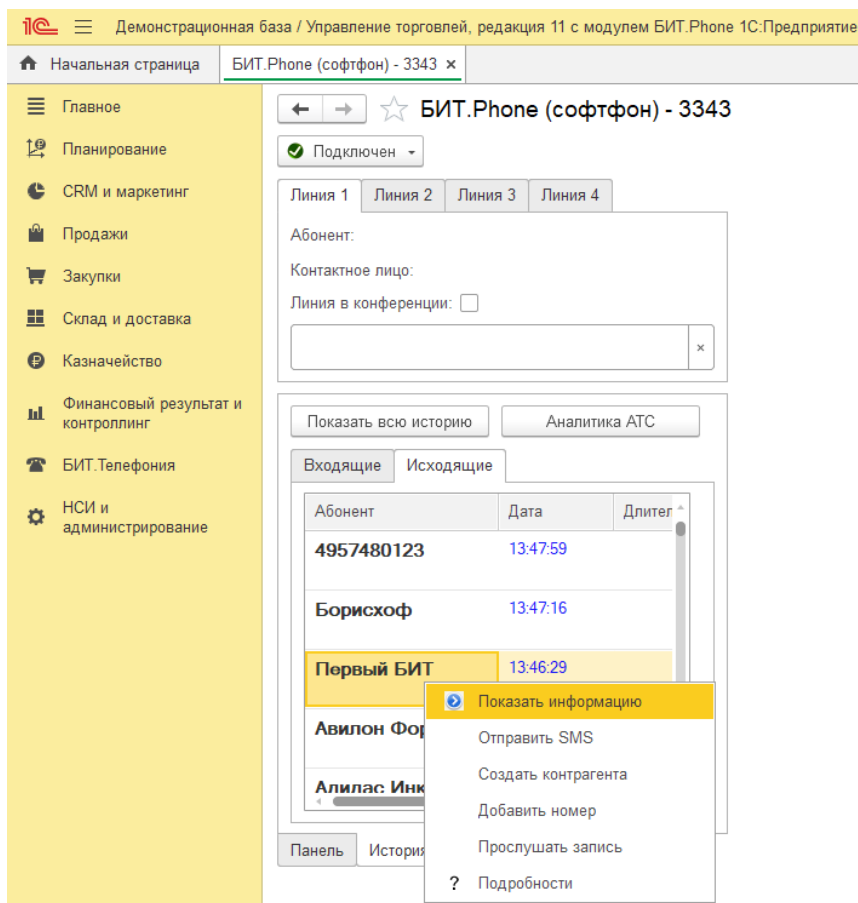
1С Демонстрационная база / Управление торговлей, редакция 11 с модулем БИТ.Phone 1С:Предприятие

Начальная страница | БИТ.Phone (софтфон) - 3343 ×

Главное
Планирование
CRM и маркетинг
Продажи
Закупки
Склад и доставка
Казначейство
Финансовый результат и контроллинг
БИТ.Телефония
НСИ и администрирование

БИТ.Phone (софтфон) - 3343

Подключен

Линия 1 | Линия 2 | Линия 3 | Линия 4

Абонент:

Контактное лицо:

Линия в конференции:

×

Показать всю историю | Аналитика АТС

Входящие | Исходящие

| Абонент | Дата | Длител |
|---|---|---|
| 4957480123 | 13:47:59 | |
| Борисхоф | 13:47:16 | |
| Первый БИТ | 13:46:29 | |
| Авилон Фор | | |
| Алилас Инк | | |

Показать информацию
Отправить SMS
Создать контрагента
Добавить номер
Прослушать запись
? Подробности

Панель | История